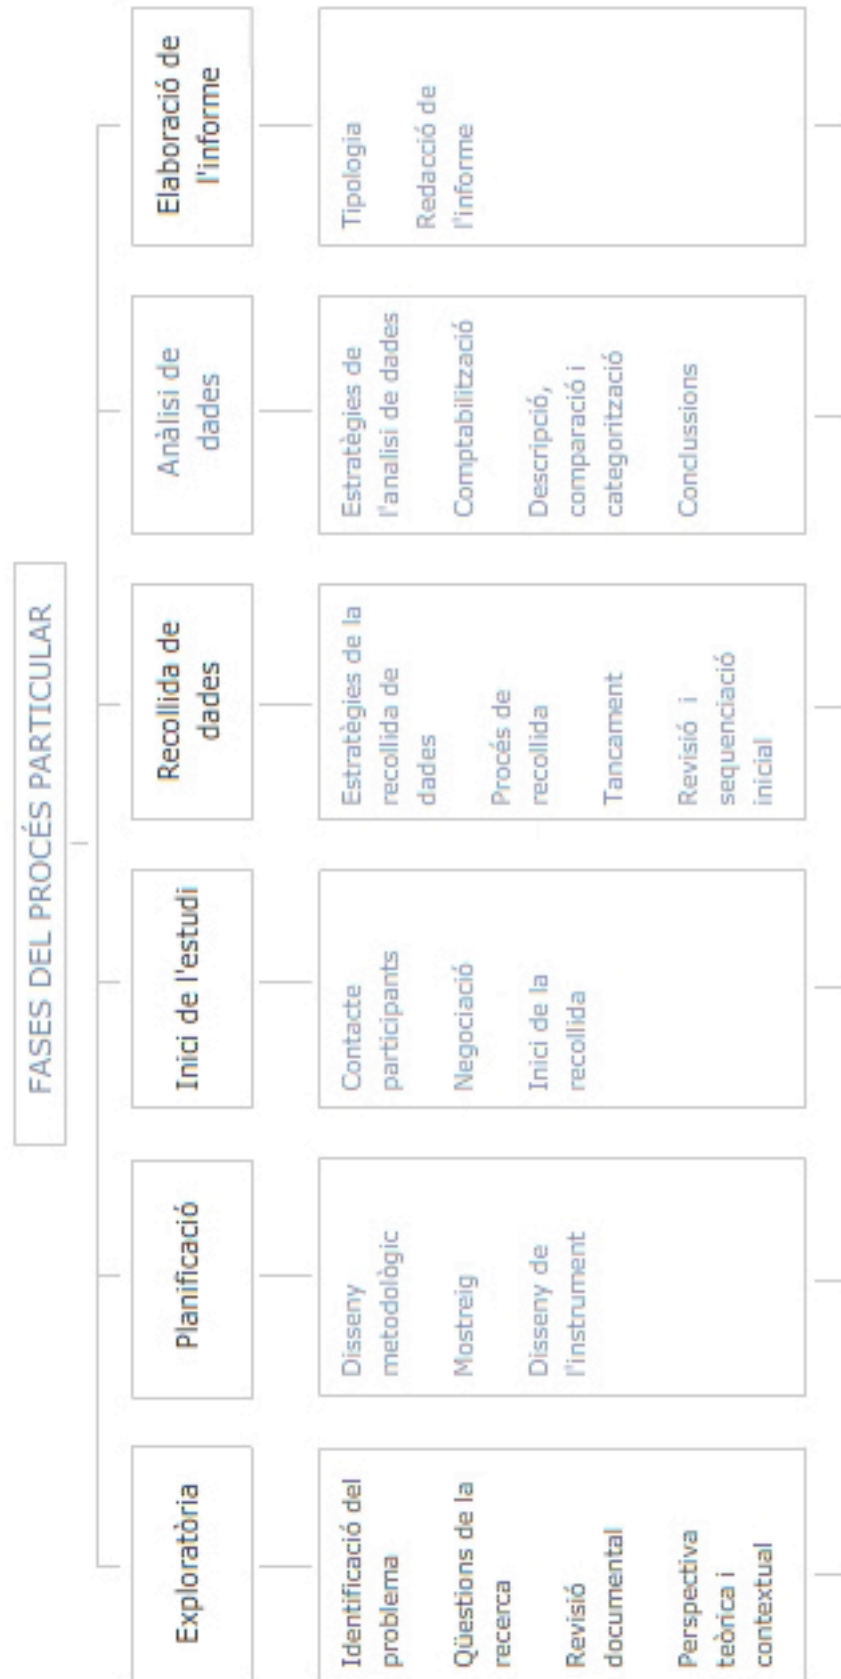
FASES DEL PROCÉS PARTICULAR

Exploratòria

Identificació del problema

Qüestions de la recerca

Revisió documental

Perspectiva teòrica i contextual

Planificació

Disseny metodològic

Mostreig

Disseny de l'instrument

Inici de l'estudi

Contacte participants

Negociació

Inici de la recollida

Recollida de dades

Estratègies de la recollida de dades

Procés de recollida

Tancament

Revisió i sequenciació inicial

Anàlisi de dades

Estratègies de l'analisi de dades

Comptabilització

Descripció, comparació i categorització

Conclussions

Elaboració de l'informe

Tipologia

Redacció de l'informe